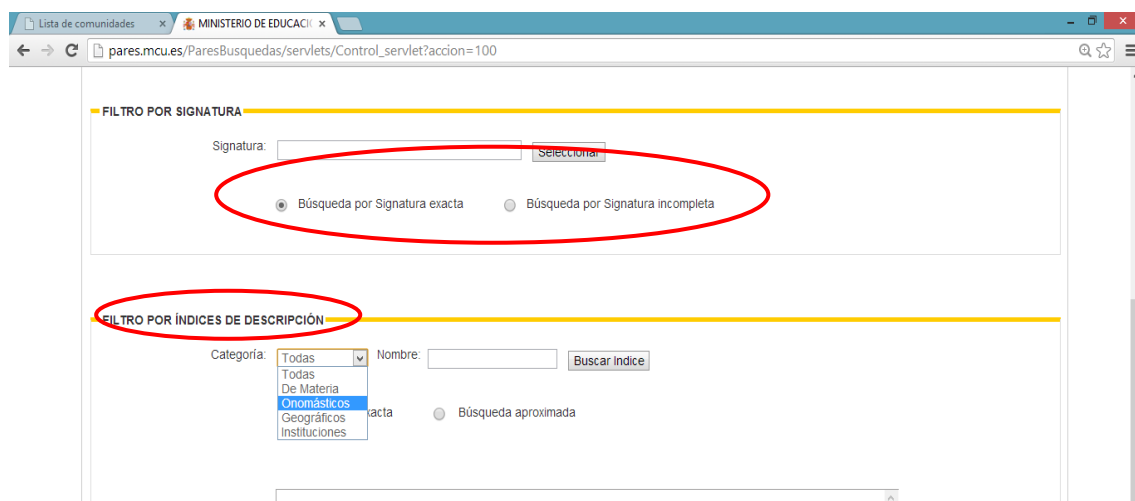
Lista de comunidades ×
MINISTERIO DE EDUCACIÓ ×

pares.mcu.es/ParesBusquedas/servlets/Control_servlet?accion=100

FILTRO POR SIGNATURA

Signatura: Seleccionar

Búsqueda por Signatura exacta
Búsqueda por Signatura incompleta

FILTRO POR ÍNDICES DE DESCRIPCIÓN

Categoría: Todas
Todas
De Materia
Onomásticos
Geográficos
Instituciones

Nombre: Buscar Indice

xacta
Búsqueda aproximada